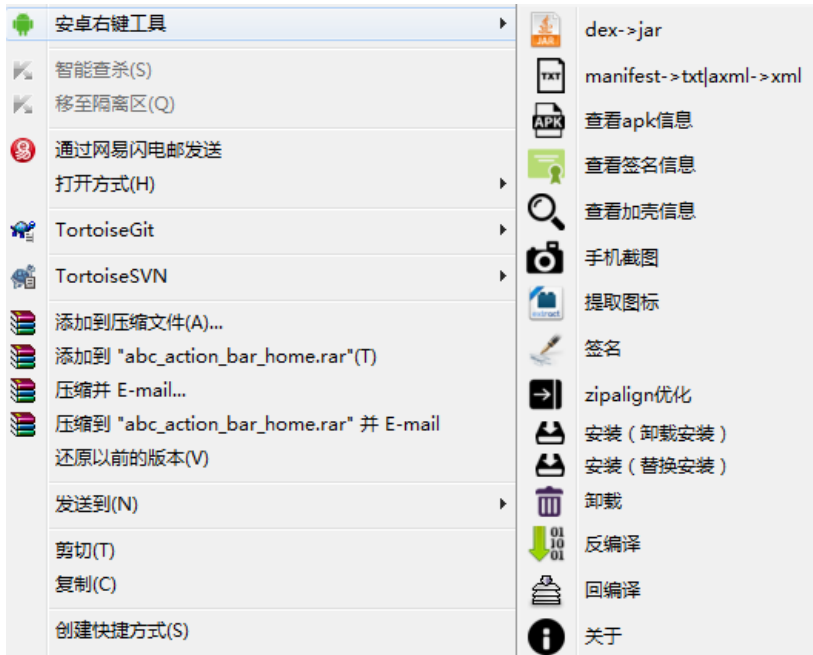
安卓右键工具
智能查杀(S)
移至隔离区(Q)
通过网易闪电邮发送
打开方式(H)
TortoiseGit
TortoiseSVN
添加到压缩文件(A)...
添加到 "abc_action_bar_home.rar"(T)
压缩并 E-mail...
压缩到 "abc_action_bar_home.rar" 并 E-mail
还原以前的版本(V)
发送到(N)
剪切(T)
复制(C)
创建快捷方式(S)

JAR
dex->jar
TXT
manifest->txt|axml->xml
APK
查看apk信息
查看签名信息
查看加壳信息
手机截图
extract
提取图标
签名
zipalign优化
安装（卸载安装）
安装（替换安装）
卸载
01 10 01
反编译
回编译
关于